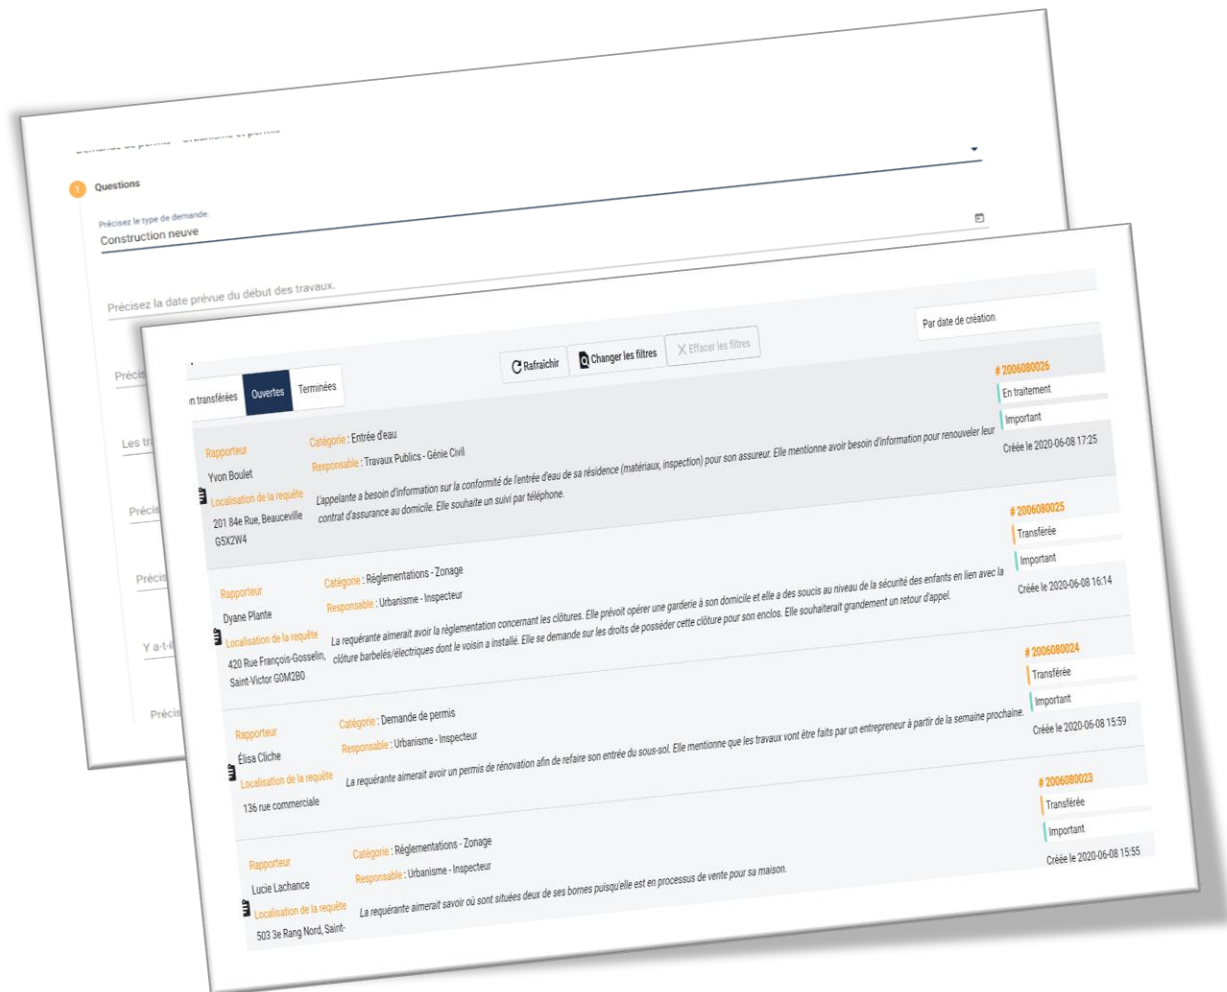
Demande de permis - Urbanisme et permis

1 Questions

Précisez le type de demande.
Construction neuve

Précisez la date prévue du début des travaux.

Précis

Les tr

Précis

Précis

Y a-t-il

Préci

Par date de création

n transférées | Ouvertes | Terminées

Rafraîchir | Changer les filtres | Effacer les filtres

# 2006080026
En traitement
Important
Créée le 2020-06-08 17:25

Rapporteur
Yvon Boulet
Localisation de la requête
201 84e Rue, Beauceville G5X2W4
Catégorie : Entrée d'eau
Responsable : Travaux Publics - Génie Civil
L'appelante a besoin d'information sur la conformité de l'entrée d'eau de sa résidence (matériaux, inspection) pour son assureur. Elle mentionne avoir besoin d'information pour renouveler leur contrat d'assurance au domicile. Elle souhaite un suivi par téléphone.

# 2006080025
Transférée
Important
Créée le 2020-06-08 16:14

Rapporteur
Dyane Plante
Localisation de la requête
420 Rue François-Gosselin, Saint-Victor G0M2B0
Catégorie : Réglementations - Zonage
Responsable : Urbanisme - Inspecteur
La requérante aimerait avoir la réglementation concernant les clôtures. Elle prévoit opérer une garderie à son domicile et elle a des soucis au niveau de la sécurité des enfants en lien avec la clôture barbelés/électriques dont le voisin a installé. Elle se demande sur les droits de posséder cette clôture pour son enclos. Elle souhaiterait grandement un retour d'appel.

# 2006080024
Transférée
Important
Créée le 2020-06-08 15:59

Rapporteur
Élisa Cliche
Localisation de la requête
136 rue commerciale
Catégorie : Demande de permis
Responsable : Urbanisme - Inspecteur
La requérante aimerait avoir un permis de rénovation afin de refaire son entrée du sous-sol. Elle mentionne que les travaux vont être faits par un entrepreneur à partir de la semaine prochaine.

# 2006080023
Transférée
Important
Créée le 2020-06-08 15:55

Rapporteur
Lucie Lachance
Localisation de la requête
503 3e Rang Nord, Saint-
Catégorie : Réglementations - Zonage
Responsable : Urbanisme - Inspecteur
La requérante aimerait savoir où sont situées deux de ses bornes puisqu'elle est en processus de vente pour sa maison.